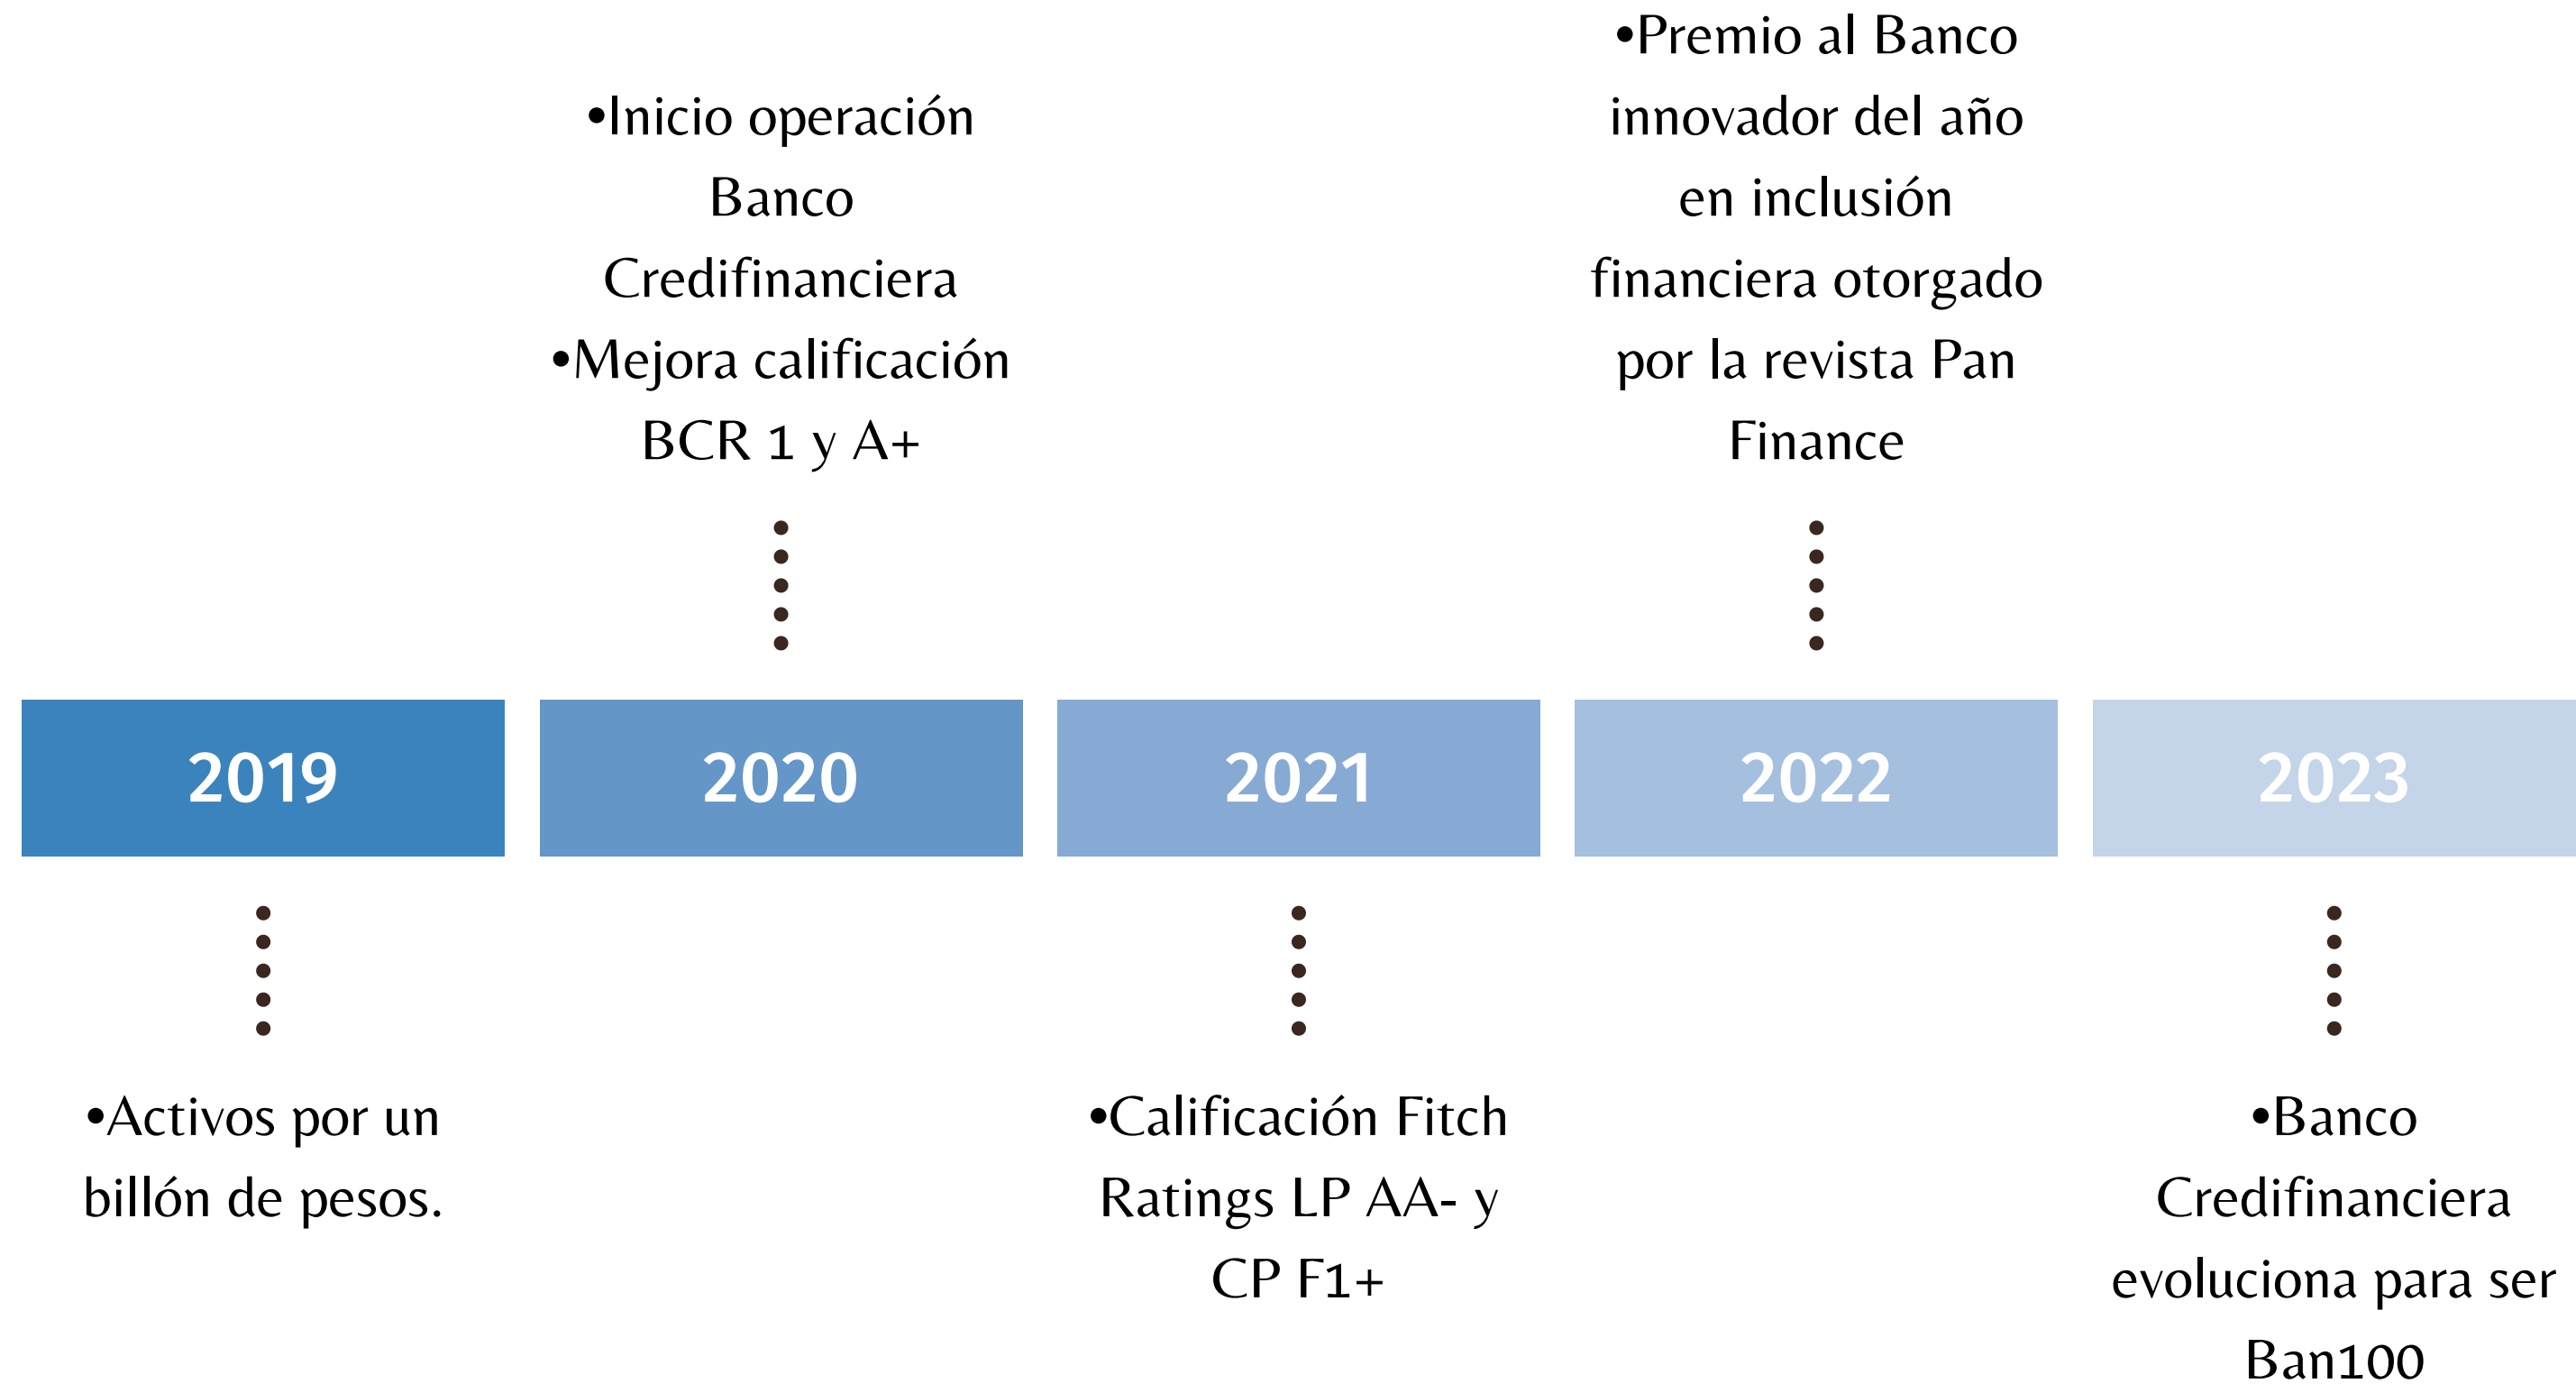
•Inicio operación Banco Credifinanciera
•Mejora calificación BCR 1 y A+

•Premio al Banco innovador del año en inclusión financiera otorgado por la revista Pan Finance

2019

2020

2021

2022

2023

•Activos por un billón de pesos.

•Calificación Fitch Ratings LP AA- y CP F1+

•Banco Credifinanciera evoluciona para ser Ban100